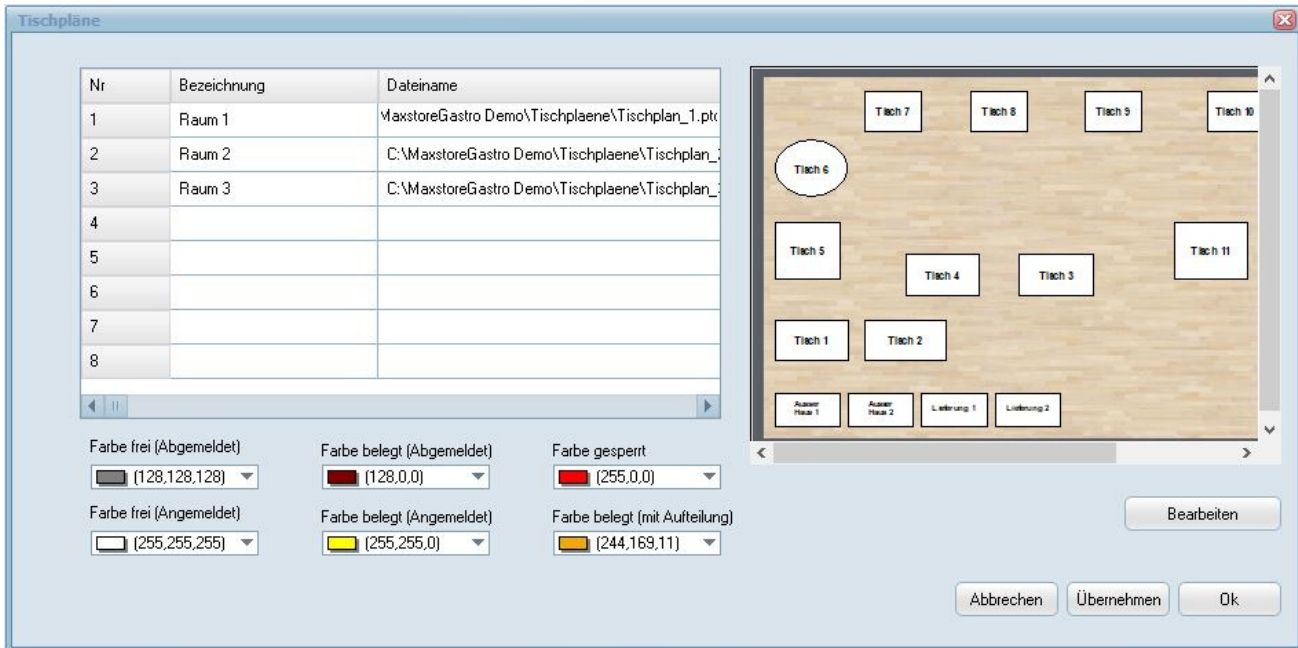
Tischpläne

| Nr | Bezeichnung | Dateiname |
|---|---|---|
| 1 | Raum 1 | \MaxstoreGastro Demo\Tischplaene\Tischplan_1.pt |
| 2 | Raum 2 | C:\MaxstoreGastro Demo\Tischplaene\Tischplan_ |
| 3 | Raum 3 | C:\MaxstoreGastro Demo\Tischplaene\Tischplan_ |
| 4 | | |
| 5 | | |
| 6 | | |
| 7 | | |
| 8 | | |

Tisch 7
Tisch 8
Tisch 9
Tisch 10
Tisch 6
Tisch 5
Tisch 11
Tisch 4
Tisch 3
Tisch 1
Tisch 2
Ausser Haus 1
Ausser Haus 2
Lieferung 1
Lieferung 2

Farbe frei (Abgemeldet)
(128,128,128)
Farbe belegt (Abgemeldet)
(128,0,0)
Farbe gesperrt
(255,0,0)
Farbe frei (Angemeldet)
(255,255,255)
Farbe belegt (Angemeldet)
(255,255,0)
Farbe belegt (mit Aufteilung)
(244,169,11)

Bearbeiten

Abbrechen
Übernehmen
Ok